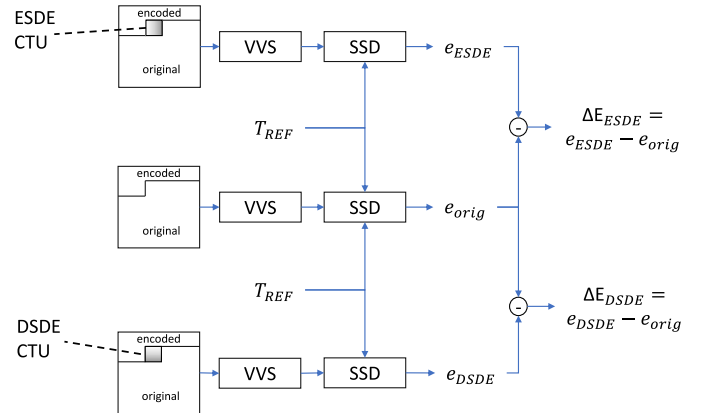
ESDE CTU

encoded

original

VVS

SSD

$e_{ESDE}$

$T_{REF}$

encoded

original

VVS

SSD

$e_{orig}$

-

$\Delta E_{ESDE} = e_{ESDE} - e_{orig}$

$T_{REF}$

DSDE CTU

encoded

original

VVS

SSD

$e_{DSDE}$

-

$\Delta E_{DSDE} = e_{DSDE} - e_{orig}$